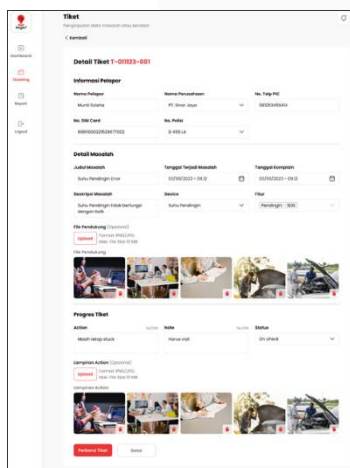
Tiket
Pengaduan atas masalah atau kendala
< Kembali

Dashboard
Ticketing
Report
Logout

Detail Tiket T-011123-001

Informasi Pelapor
Nama Pelapor
Murni Sulaha
Nama Perusahaan
PT. Sinar Jaya
No. Telp PIC
081234561414
No. SIM Card
8981000123512677002
No. Polisi
B 456 LK

Detail Masalah
Judul Masalah
Suhu Pendingin Error
Tanggal Terjadi Masalah
02/09/2023 – 09.12
Tanggal Komplain
02/09/2023 – 09.12
Deskripsi Masalah
Suhu Pendingin tidak berfungsi dengan baik
Device
Suhu Pendingin
Fitur
Pendingin | SDK
File Pendukung (Opsional)
Upload
Format: PNG/JPG
Max. File Size 10 MB
File Pendukung

Progres Tiket
Action
Masih tetap stuck
Note
Harus visit
Status
On check
Lampiran Action (Opsional)
Upload
Format: PNG/JPG
Max. File Size 10 MB
Lampiran Action

Perbarui Tiket
Batal